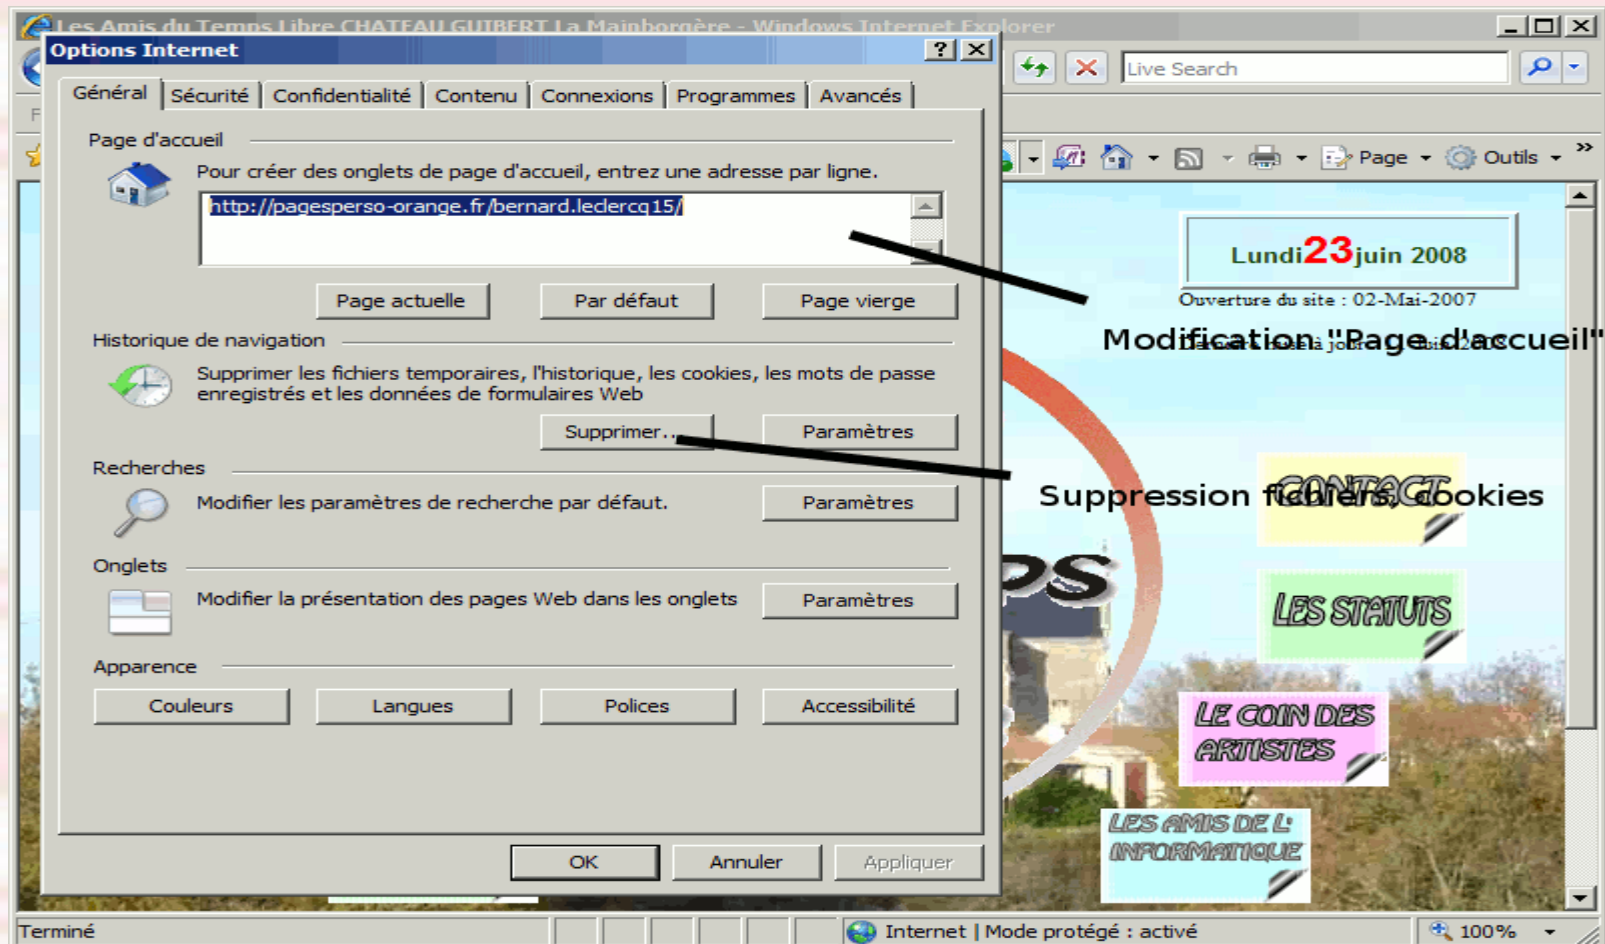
Les Amis du Temps Libre CHATEAU GUIBERT La Mainborgère - Windows Internet Explorer

Options Internet

Général | Sécurité | Confidentialité | Contenu | Connexions | Programmes | Avancés

Page d'accueil

Pour créer des onglets de page d'accueil, entrez une adresse par ligne.

http://pagesperso-orange.fr/bernard.leclercq15/

Page actuelle | Par défaut | Page vierge

Historique de navigation

Supprimer les fichiers temporaires, l'historique, les cookies, les mots de passe enregistrés et les données de formulaires Web

Supprimer... | Paramètres

Recherches

Modifier les paramètres de recherche par défaut. | Paramètres

Onglets

Modifier la présentation des pages Web dans les onglets | Paramètres

Apparence

Couleurs | Langues | Polices | Accessibilité

OK | Annuler | Appliquer

Live Search

Page | Outils

Lundi 23 juin 2008

Ouverture du site : 02-Mai-2007

Modification "Page d'accueil"

Suppression fichiers, cookies

CONTACT

LES STATUTS

LE COIN DES ARTISTES

LES AMIS DE L' INFORMATIQUE

Terminé

Internet | Mode protégé : activé

100 %